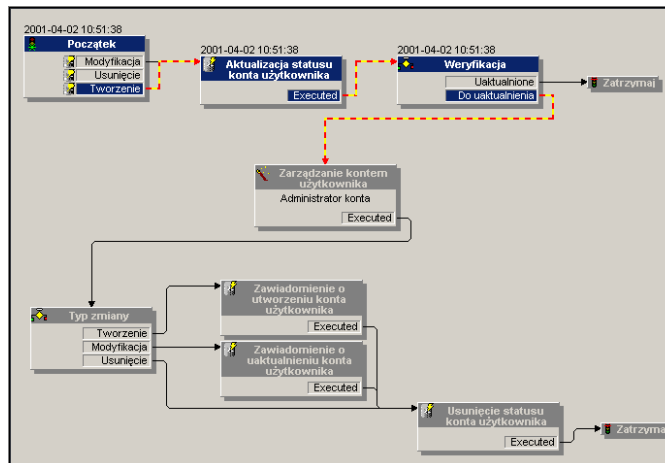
2001-04-02 10:51:38
Początek
Modyfikacja
Usunięcie
Tworzenie

2001-04-02 10:51:38
Aktualizacja statusu konta użytkownika
Executed

2001-04-02 10:51:38
Weryfikacja
Uaktualnione
Do uaktualnienia

Zatrzymaj

Zarządzanie kontem użytkownika
Administrator konta
Executed

Typ zmiany
Tworzenie
Modyfikacja
Usunięcie

Zawiadomienie o utworzeniu konta użytkownika
Executed

Zawiadomienie o uaktualnieniu konta użytkownika
Executed

Usunięcie statusu konta użytkownika
Executed

Zatrzyma